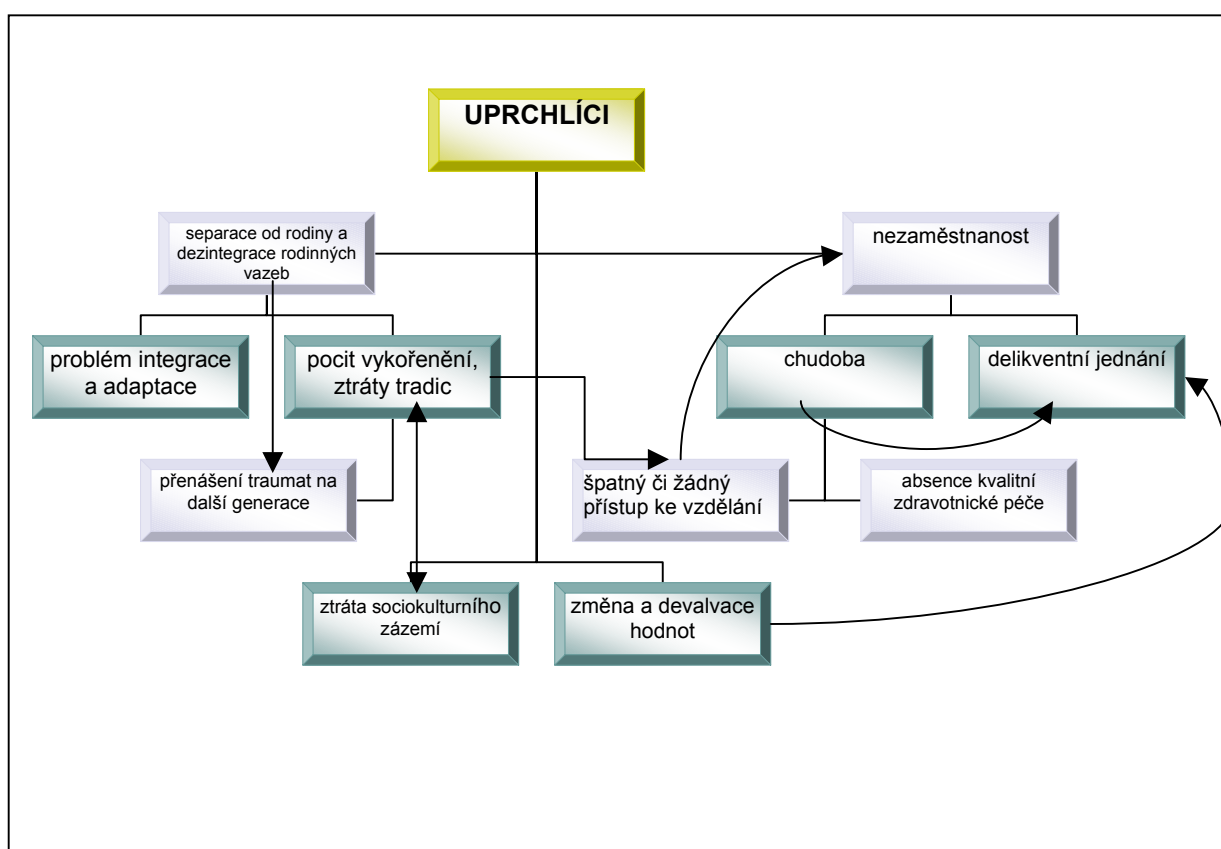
UPRCHLÍCI

separace od rodiny a dezintegrace rodinných vazeb

nezaměstnanost

problém integrace a adaptace

pocit vykořenění, ztráty tradic

chudoba

delikventní jednání

přenášení traumat na další generace

špatný či žádný přístup ke vzdělání

absence kvalitní zdravotnické péče

ztráta sociokulturního zázemí

změna a devalvace hodnot